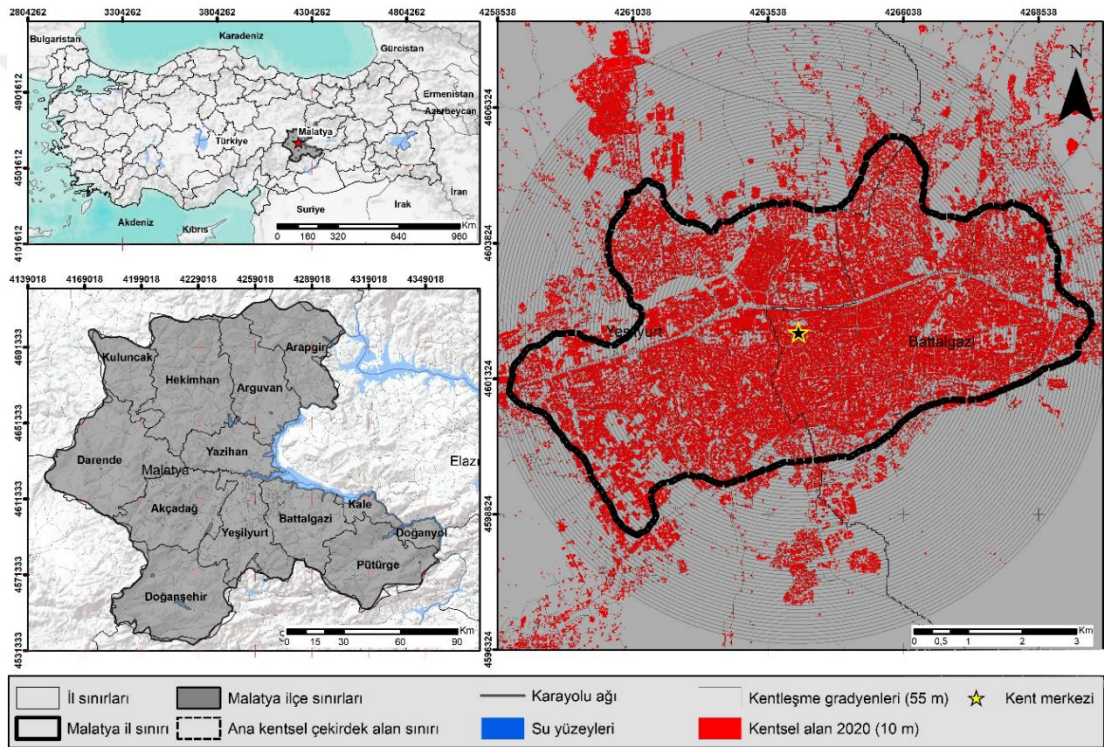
2804262 3304262 3804262 4304262 4804262

Bulgaristan
Karadeniz
Gürcistan
Ermenistan
Azerbeycan
Türkiye
Malatya
İran
Irak
Suriye
Akdeniz
Kıbrıs

Km
0 160 320 640 960

4901612
4501612
4101612

4139018 4169018 4199018 4229018 4259018 4289018 4319018 4349018

4691333
4651333
4611333
4571333
4531333

Kuluncak
Arapgir
Hekimhan
Arguvan
Yazıhan
Darende
Malatya
Elazı
Akçadağ
Kale
Yeşilyurt
Battalgazi
Doğanyol
Pütürge
Doğanşehir

Km
0 15 30 60 90

4258538 4261038 4263538 4266038 4268538

4606324
4603824
4601324
4598824
4596324

N

Yeşilyurt
Battalgazi

Km
0 0,5 1 2 3

İl sınırları
Malatya ilçe sınırları
Karayolu ağı
Kentleşme gradyenleri (55 m)
Kent merkezi
Malatya il sınırı
Ana kentsel çekirdek alan sınırı
Su yüzeyleri
Kentsel alan 2020 (10 m)